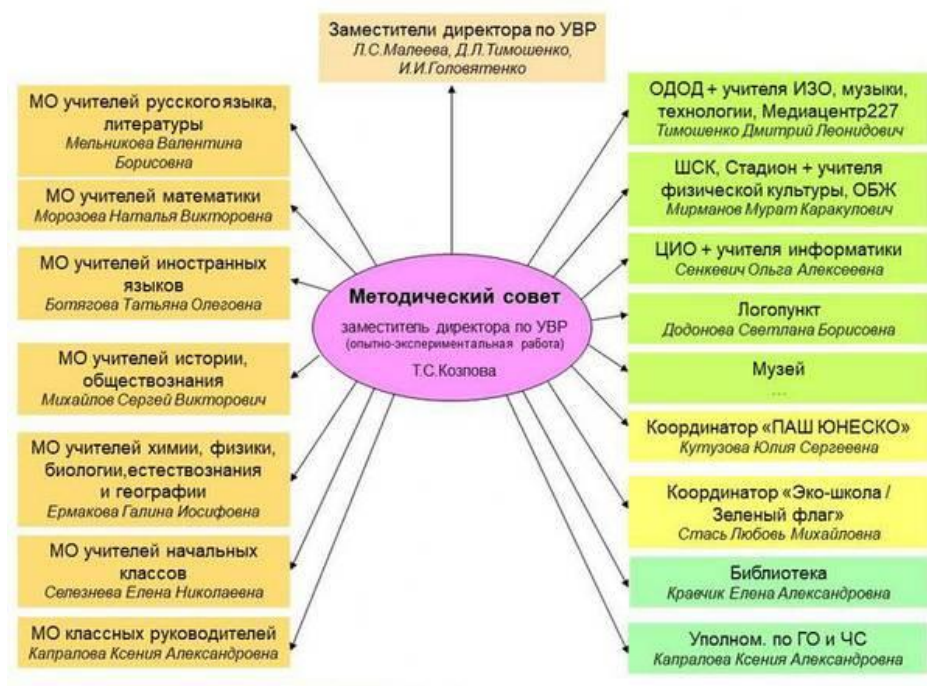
Заместители директора по УВР
Л.С.Малеева, Д.Л.Тимошенко, И.И.Головятенко

МО учителей русского языка, литературы
Мельникова Валентина Борисовна

МО учителей математики
Морозова Наталья Викторовна

МО учителей иностранных языков
Ботягова Татьяна Олеговна

МО учителей истории, обществознания
Михайлов Сергей Викторович

МО учителей химии, физики, биологии,естествознания и географии
Ермакова Галина Иосифовна

МО учителей начальных классов
Селезнева Елена Николаевна

МО классных руководителей
Капралова Ксения Александровна

Методический совет
заместитель директора по УВР (опытно-экспериментальная работа)
Т.С.Козлова

ОДОД + учителя ИЗО, музыки, технологии, Медиацентр227
Тимошенко Дмитрий Леонидович

ШСК, Стадион + учителя физической культуры, ОБЖ
Мирманов Мурат Каракулович

ЦИО + учителя информатики
Сенкевич Ольга Алексеевна

Логопункт
Додонова Светлана Борисовна

Музей
...

Координатор «ПАШ ЮНЕСКО»
Кутузова Юлия Сергеевна

Координатор «Эко-школа / Зеленый флаг»
Стась Любовь Михайловна

Библиотека
Кравчик Елена Александровна

Уполном. по ГО и ЧС
Капралова Ксения Александровна